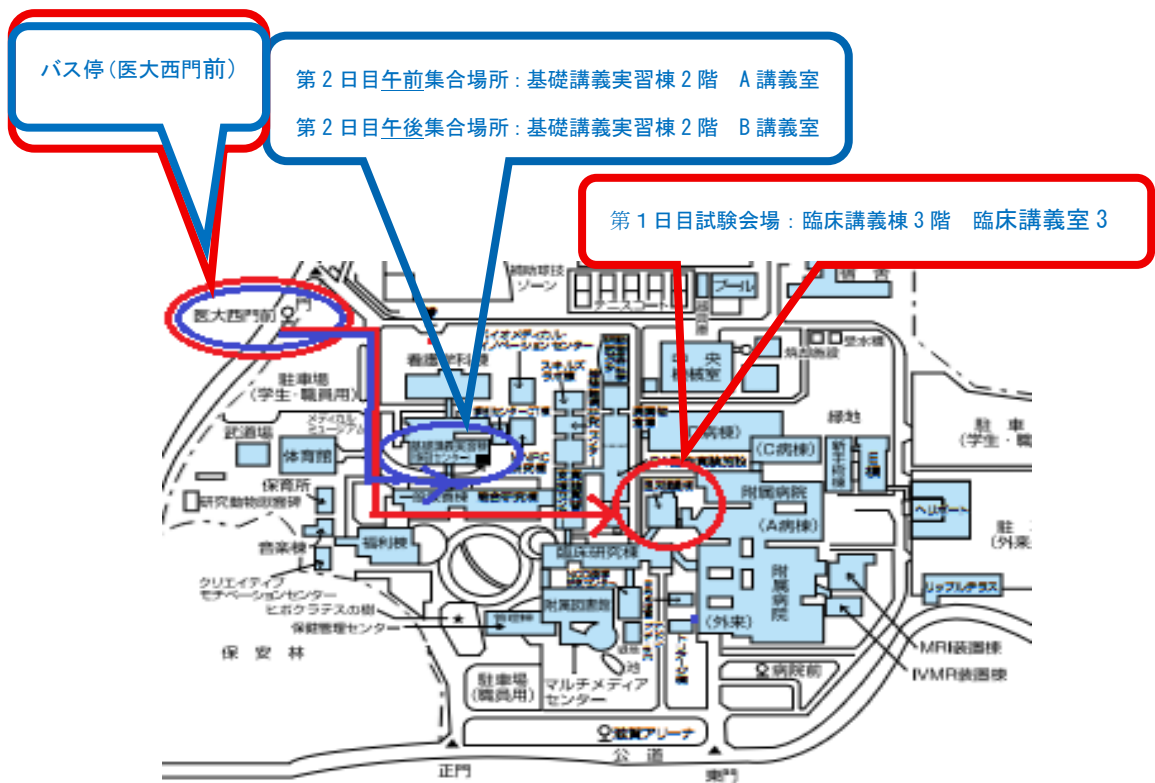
バス停（医大西門前）

第２日目午前集合場所：基礎講義実習棟２階　A 講義室

第２日目午後集合場所：基礎講義実習棟２階　B 講義室

第１日目試験会場：臨床講義棟３階　臨床講義室３

医大西門前

門

駐車場
（学生・職員用）

武道場

体育館

保育所

研究動物慰霊碑

音楽棟

クリエイティブ
モチベーションセンター

ヒポクラテスの樹

保健管理センター

保　安　林

看護学科棟

バイオメディカル・
イノベーションセンター

福利棟

臨床研究棟

附属図書館

駐車場
（職員用）

マルチメディア
センター

池

佐賀アリーナ

公　道

正門

東門

テニスコート

プール

中央
機械室

緑地

（C病棟）

附属病院
（A病棟）

附属
病院

（外来）

病院前

ヘリポート

リップルテラス

MRI装置棟

IVMR装置棟

駐　車
（学生・職

駐
（外来

臨床講義棟